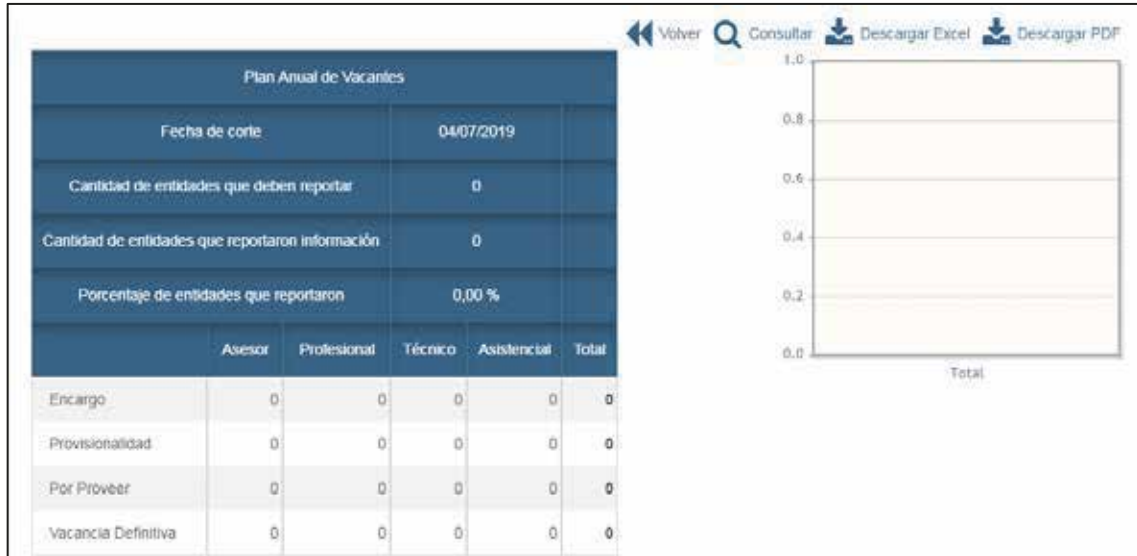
Volver Consultar Descargar Excel Descargar PDF

| Plan Anual de Vacantes | | | | | |
|---|---|---|---|---|---|
| Fecha de corte | | | 04/07/2019 | | |
| Cantidad de entidades que deben reportar | | | 0 | | |
| Cantidad de entidades que reportaron información | | | 0 | | |
| Porcentaje de entidades que reportaron | | | 0,00 % | | |
| | Asesor | Profesional | Técnico | Asistencial | Total |
| Encargo | 0 | 0 | 0 | 0 | 0 |
| Provisionalidad | 0 | 0 | 0 | 0 | 0 |
| Por Proveer | 0 | 0 | 0 | 0 | 0 |
| Vacancia Definitiva | 0 | 0 | 0 | 0 | 0 |

1.0
0.8
0.6
0.4
0.2
0.0
Total